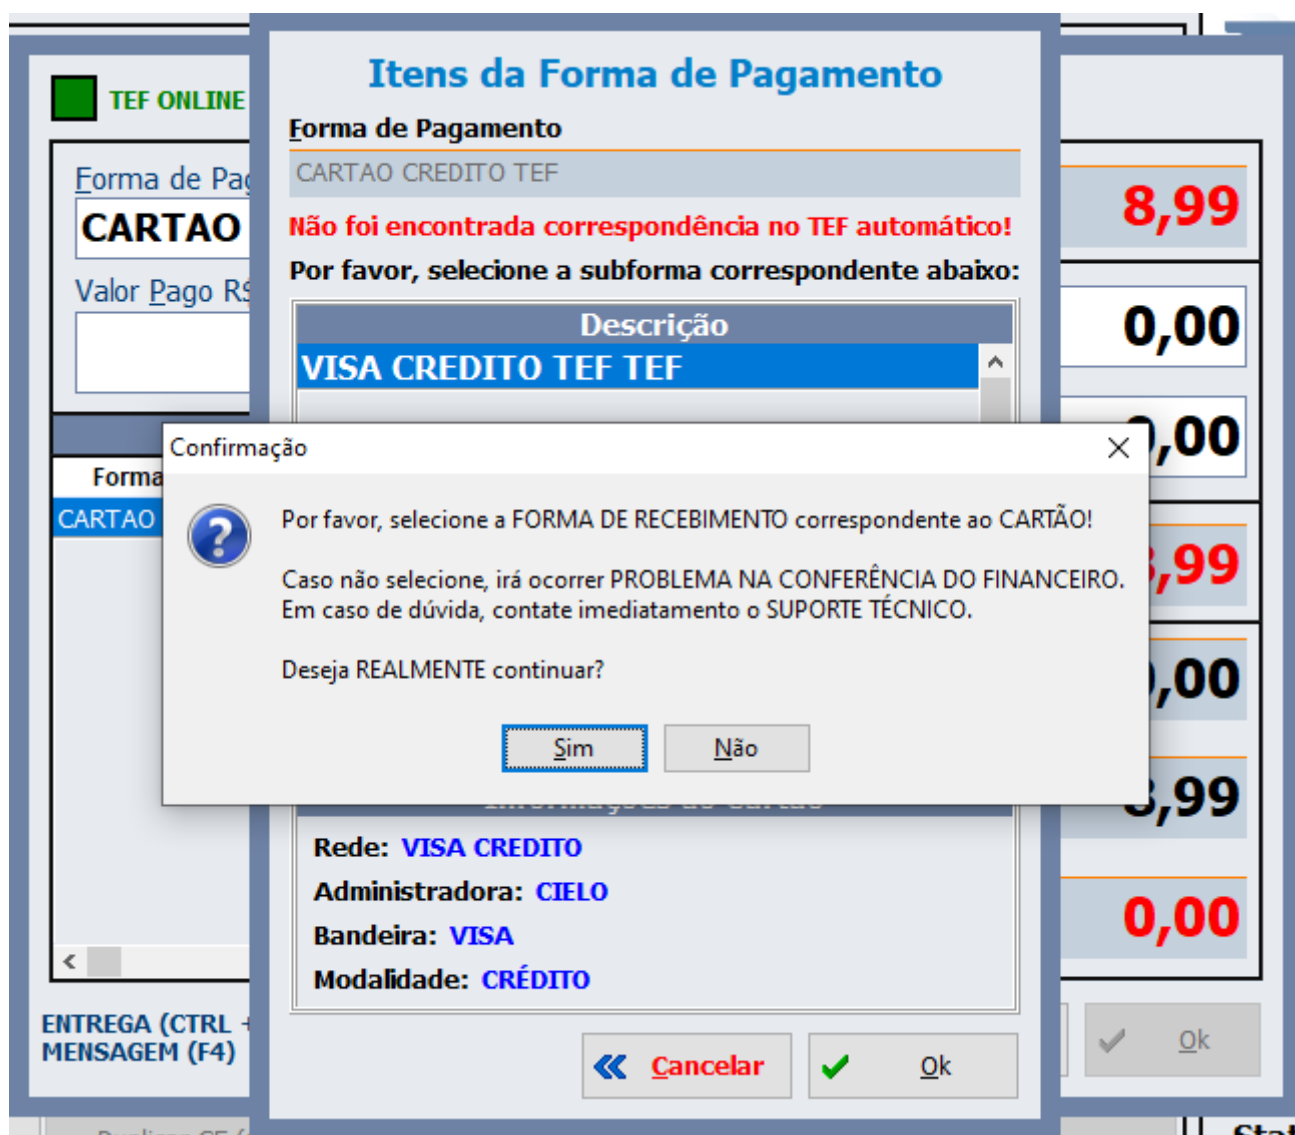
TEF ONLINE

Forma de Pag

CARTAO

Valor Pago R$

Forma

CARTAO

<

ENTREGA (CTRL +
MENSAGEM (F4)

Itens da Forma de Pagamento

Forma de Pagamento

CARTAO CREDITO TEF

Não foi encontrada correspondência no TEF automático!

Por favor, selecione a subforma correspondente abaixo:

| Descrição |
|---|
| VISA CREDITO TEF TEF |

Confirmação

Por favor, selecione a FORMA DE RECEBIMENTO correspondente ao CARTÃO!

Caso não selecione, irá ocorrer PROBLEMA NA CONFERÊNCIA DO FINANCEIRO.
Em caso de dúvida, contate imediatamento o SUPORTE TÉCNICO.

Deseja REALMENTE continuar?

Sim Não

Rede: VISA CREDITO

Administradora: CIELO

Bandeira: VISA

Modalidade: CRÉDITO

Cancelar Ok

8,99

0,00

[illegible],00

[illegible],99

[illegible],00

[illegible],99

0,00

Ok